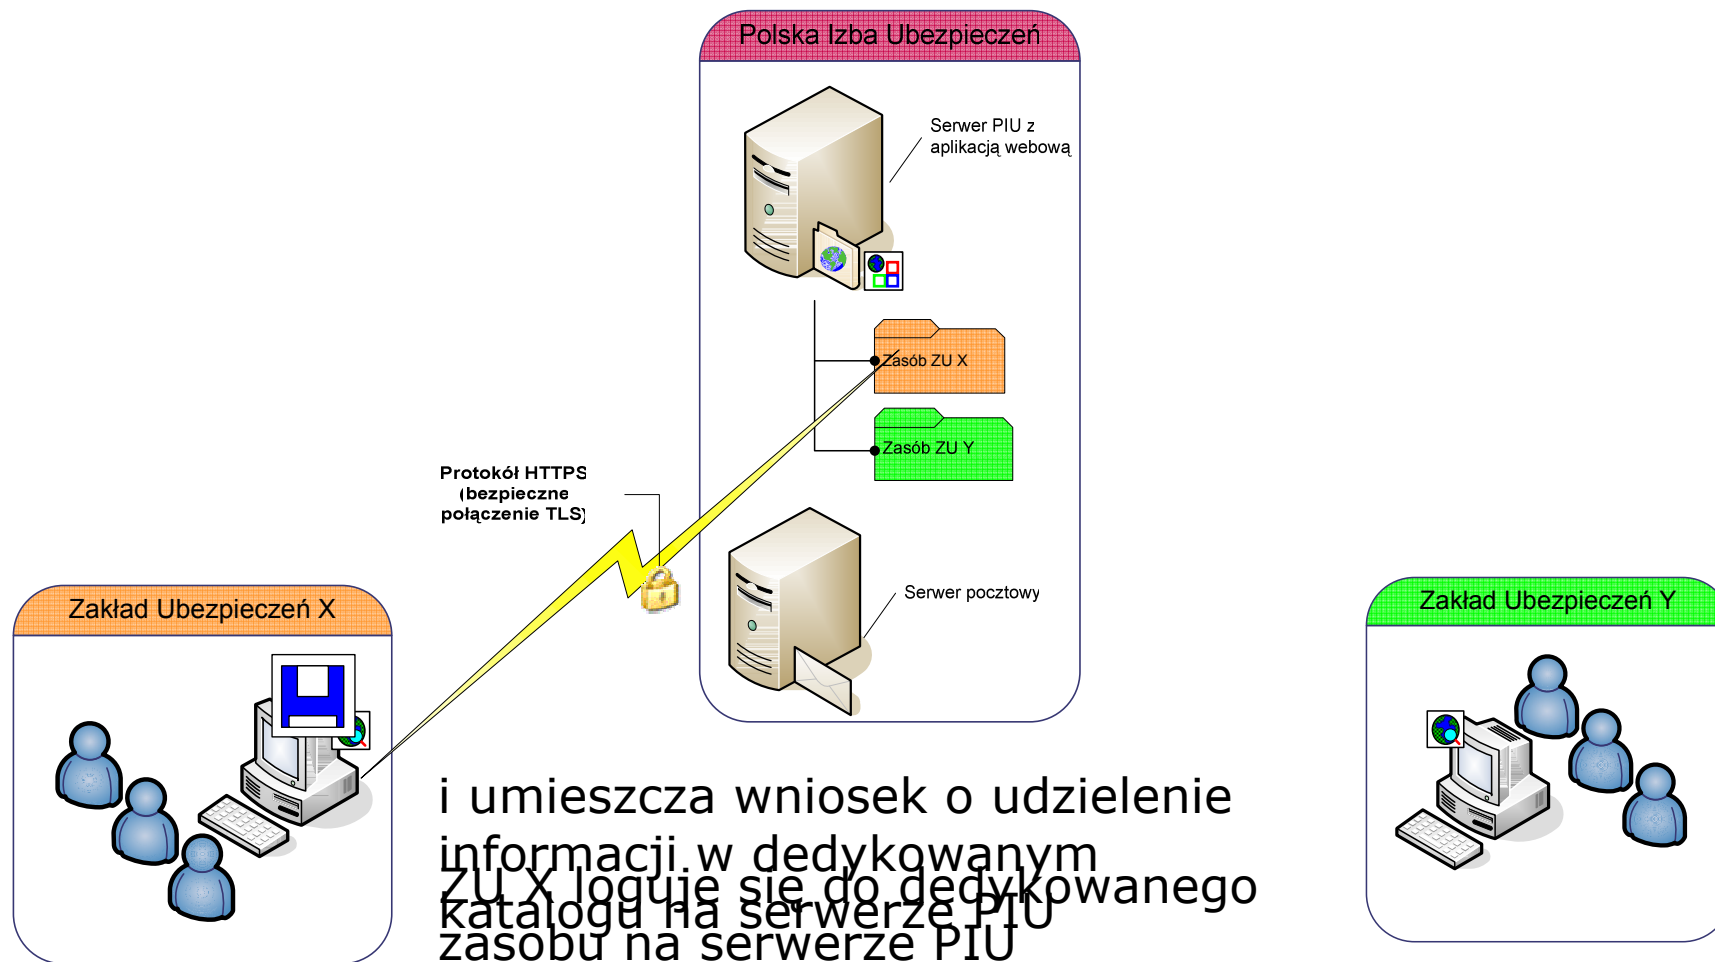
Polska Izba Ubezpieczeń

Serwer PIU z aplikacją webową

Zasób ZU X

Zasób ZU Y

Protokół HTTPS (bezpieczne połączenie TLS)

Serwer pocztowy

Zakład Ubezpieczeń X

Zakład Ubezpieczeń Y

i umieszcza wniosek o udzielenie informacji w dedykowanym katalogu na serwerze PIU

ZU X loguje się do dedykowanego zasobu na serwerze PIU